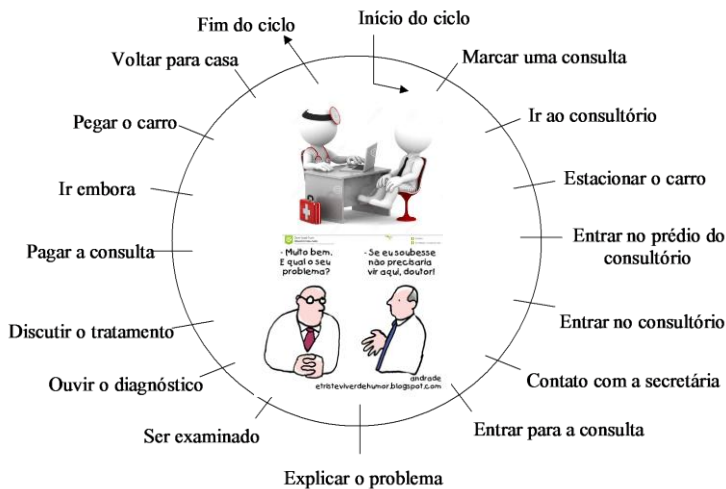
Fim do ciclo

Início do ciclo

Marcar uma consulta

Ir ao consultório

Estacionar o carro

Entrar no prédio do consultório

Entrar no consultório

Contato com a secretária

Entrar para a consulta

Explicar o problema

Ser examinado

Ouvir o diagnóstico

Discutir o tratamento

Pagar a consulta

Ir embora

Pegar o carro

Voltar para casa

-Muito bem. E qual o seu problema?

-Se eu soubesse não precisaria vir aqui, doutor!

andrade
etrateviverdehumor.blogspot.com